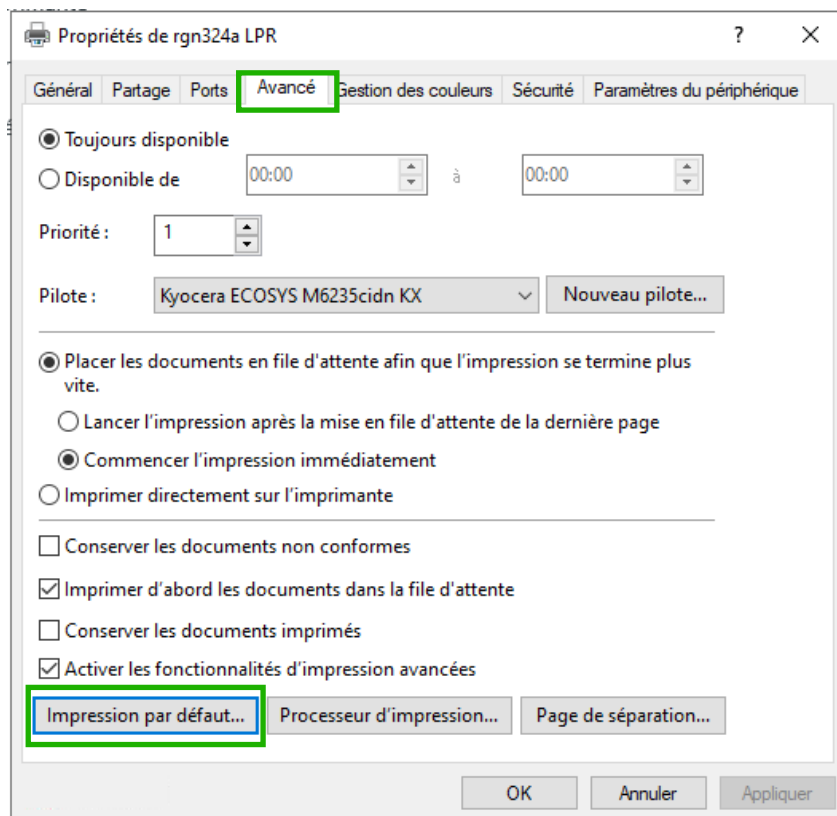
Propriétés de rgn324a LPR

?
X

Général
Partage
Ports
Avancé
Gestion des couleurs
Sécurité
Paramètres du périphérique

Toujours disponible

Disponible de 00:00 à 00:00

Priorité : 1

Pilote : Kyocera ECOSYS M6235cidn KX
Nouveau pilote...

Placer les documents en file d'attente afin que l'impression se termine plus vite.

Lancer l'impression après la mise en file d'attente de la dernière page

Commencer l'impression immédiatement

Imprimer directement sur l'imprimante

Conserver les documents non conformes

Imprimer d'abord les documents dans la file d'attente

Conserver les documents imprimés

Activer les fonctionnalités d'impression avancées

Impression par défaut...
Processeur d'impression...
Page de séparation...

OK
Annuler
Appliquer